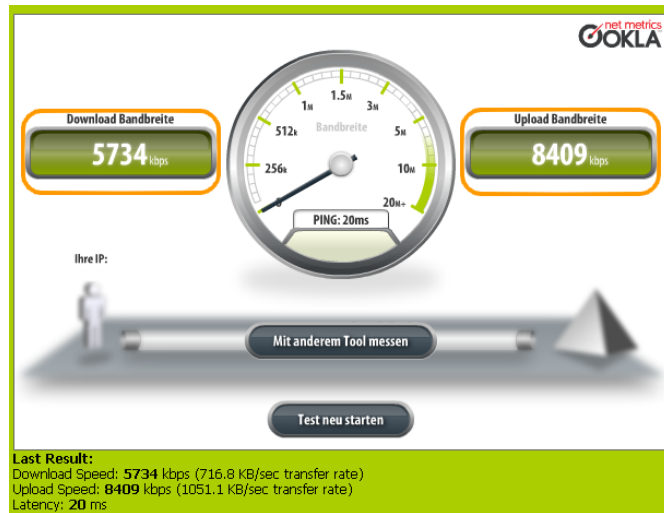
net metrics
OOKLA

Download Bandbreite
5734 kbps

Upload Bandbreite
8409 kbps

1.5M
1M
3M
512K
Bandbreite
5M
256K
10M
20M+
PING: 20ms

Ihre IP:

Mit anderem Tool messen

Test neu starten

Last Result:
Download Speed: 5734 kbps (716.8 KB/sec transfer rate)
Upload Speed: 8409 kbps (1051.1 KB/sec transfer rate)
Latency: 20 ms